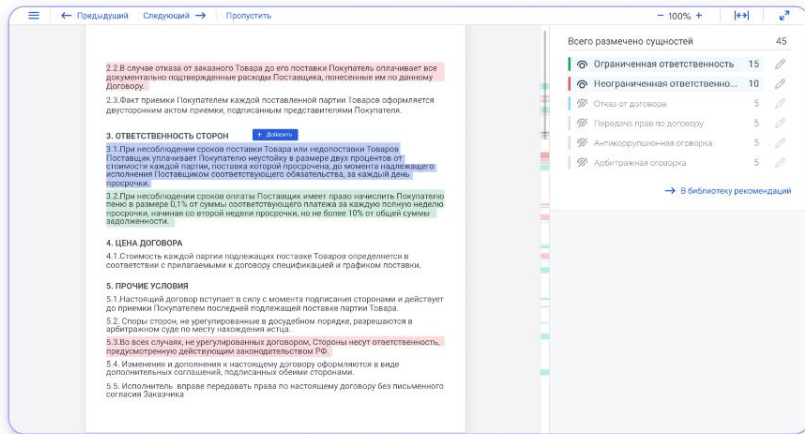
← Предыдущий Следующий → Пропустить

− 100% +

2.2.В случае отказа от заказанного Товара до его поставки Покупатель оплачивает все документально подтвержденные расходы Поставщика, понесенные им по данному Договору.

2.3.Факт приемки Покупателем каждой поставленной партии Товаров оформляется двусторонним актом приемки, подписанным представителями Покупателя.

3. ОТВЕТСТВЕННОСТЬ СТОРОН

+ Добавить

3.1.При несоблюдении сроков поставки Товаров или недопоставки Товаров Поставщик уплачивает Покупателю неустойку в размере двух процентов от стоимости каждой партии, поставка которой просрочена, до момента надлежащего исполнения Поставщиком соответствующего обязательства, за каждый день просрочки.

3.2.При несоблюдении сроков оплаты Поставщик имеет право начислить Покупателю пеню в размере 0,1% от суммы соответствующего платежа за каждую полную неделю просрочки, начиная со второй недели просрочки, но не более 10% от общей суммы задолженности.

4. ЦЕНА ДОГОВОРА

4.1.Стоимость каждой партии подлежащих поставке Товаров определяется в соответствии с прилагаемыми к договору спецификацией и графиком поставки.

5. ПРОЧИЕ УСЛОВИЯ

5.1.Настоящий договор вступает в силу с момента подписания сторонами и действует до приемки Покупателем последней подлежащей поставке партии Товара.

5.2. Споры сторон, не урегулированные в досудебном порядке, разрешаются в арбитражном суде по месту нахождения истца.

5.3.Во всех случаях, не урегулированных договором, Стороны несут ответственность, предусмотренную действующим законодательством РФ.

5.4. Изменения и дополнения к настоящему договору оформляются в виде дополнительных соглашений, подписанных обеими сторонами.

5.5. Исполнитель вправе передавать права по настоящему договору без письменного согласия Заказчика

Всего размечено сущностей 45

Ограниченная ответственность 15
Неограниченная ответственно... 10
Отказ от договора 5
Передача прав по договору 5
Антикоррупционная оговорка 5
Арбитражная оговорка 5

→ В библиотеку рекомендаций